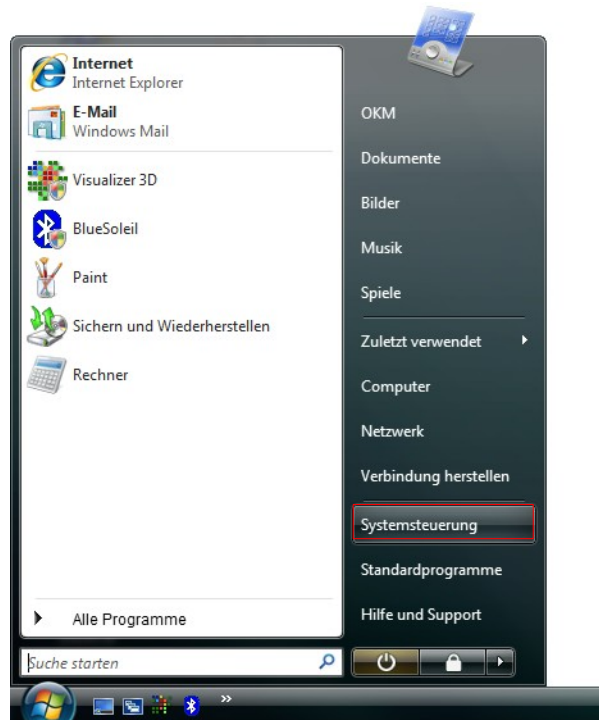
Internet
Internet Explorer

E-Mail
Windows Mail

Visualizer 3D

BlueSoleil

Paint

Sichern und Wiederherstellen

Rechner

Alle Programme

Suche starten

OKM

Dokumente

Bilder

Musik

Spiele

Zuletzt verwendet

Computer

Netzwerk

Verbindung herstellen

Systemsteuerung

Standardprogramme

Hilfe und Support